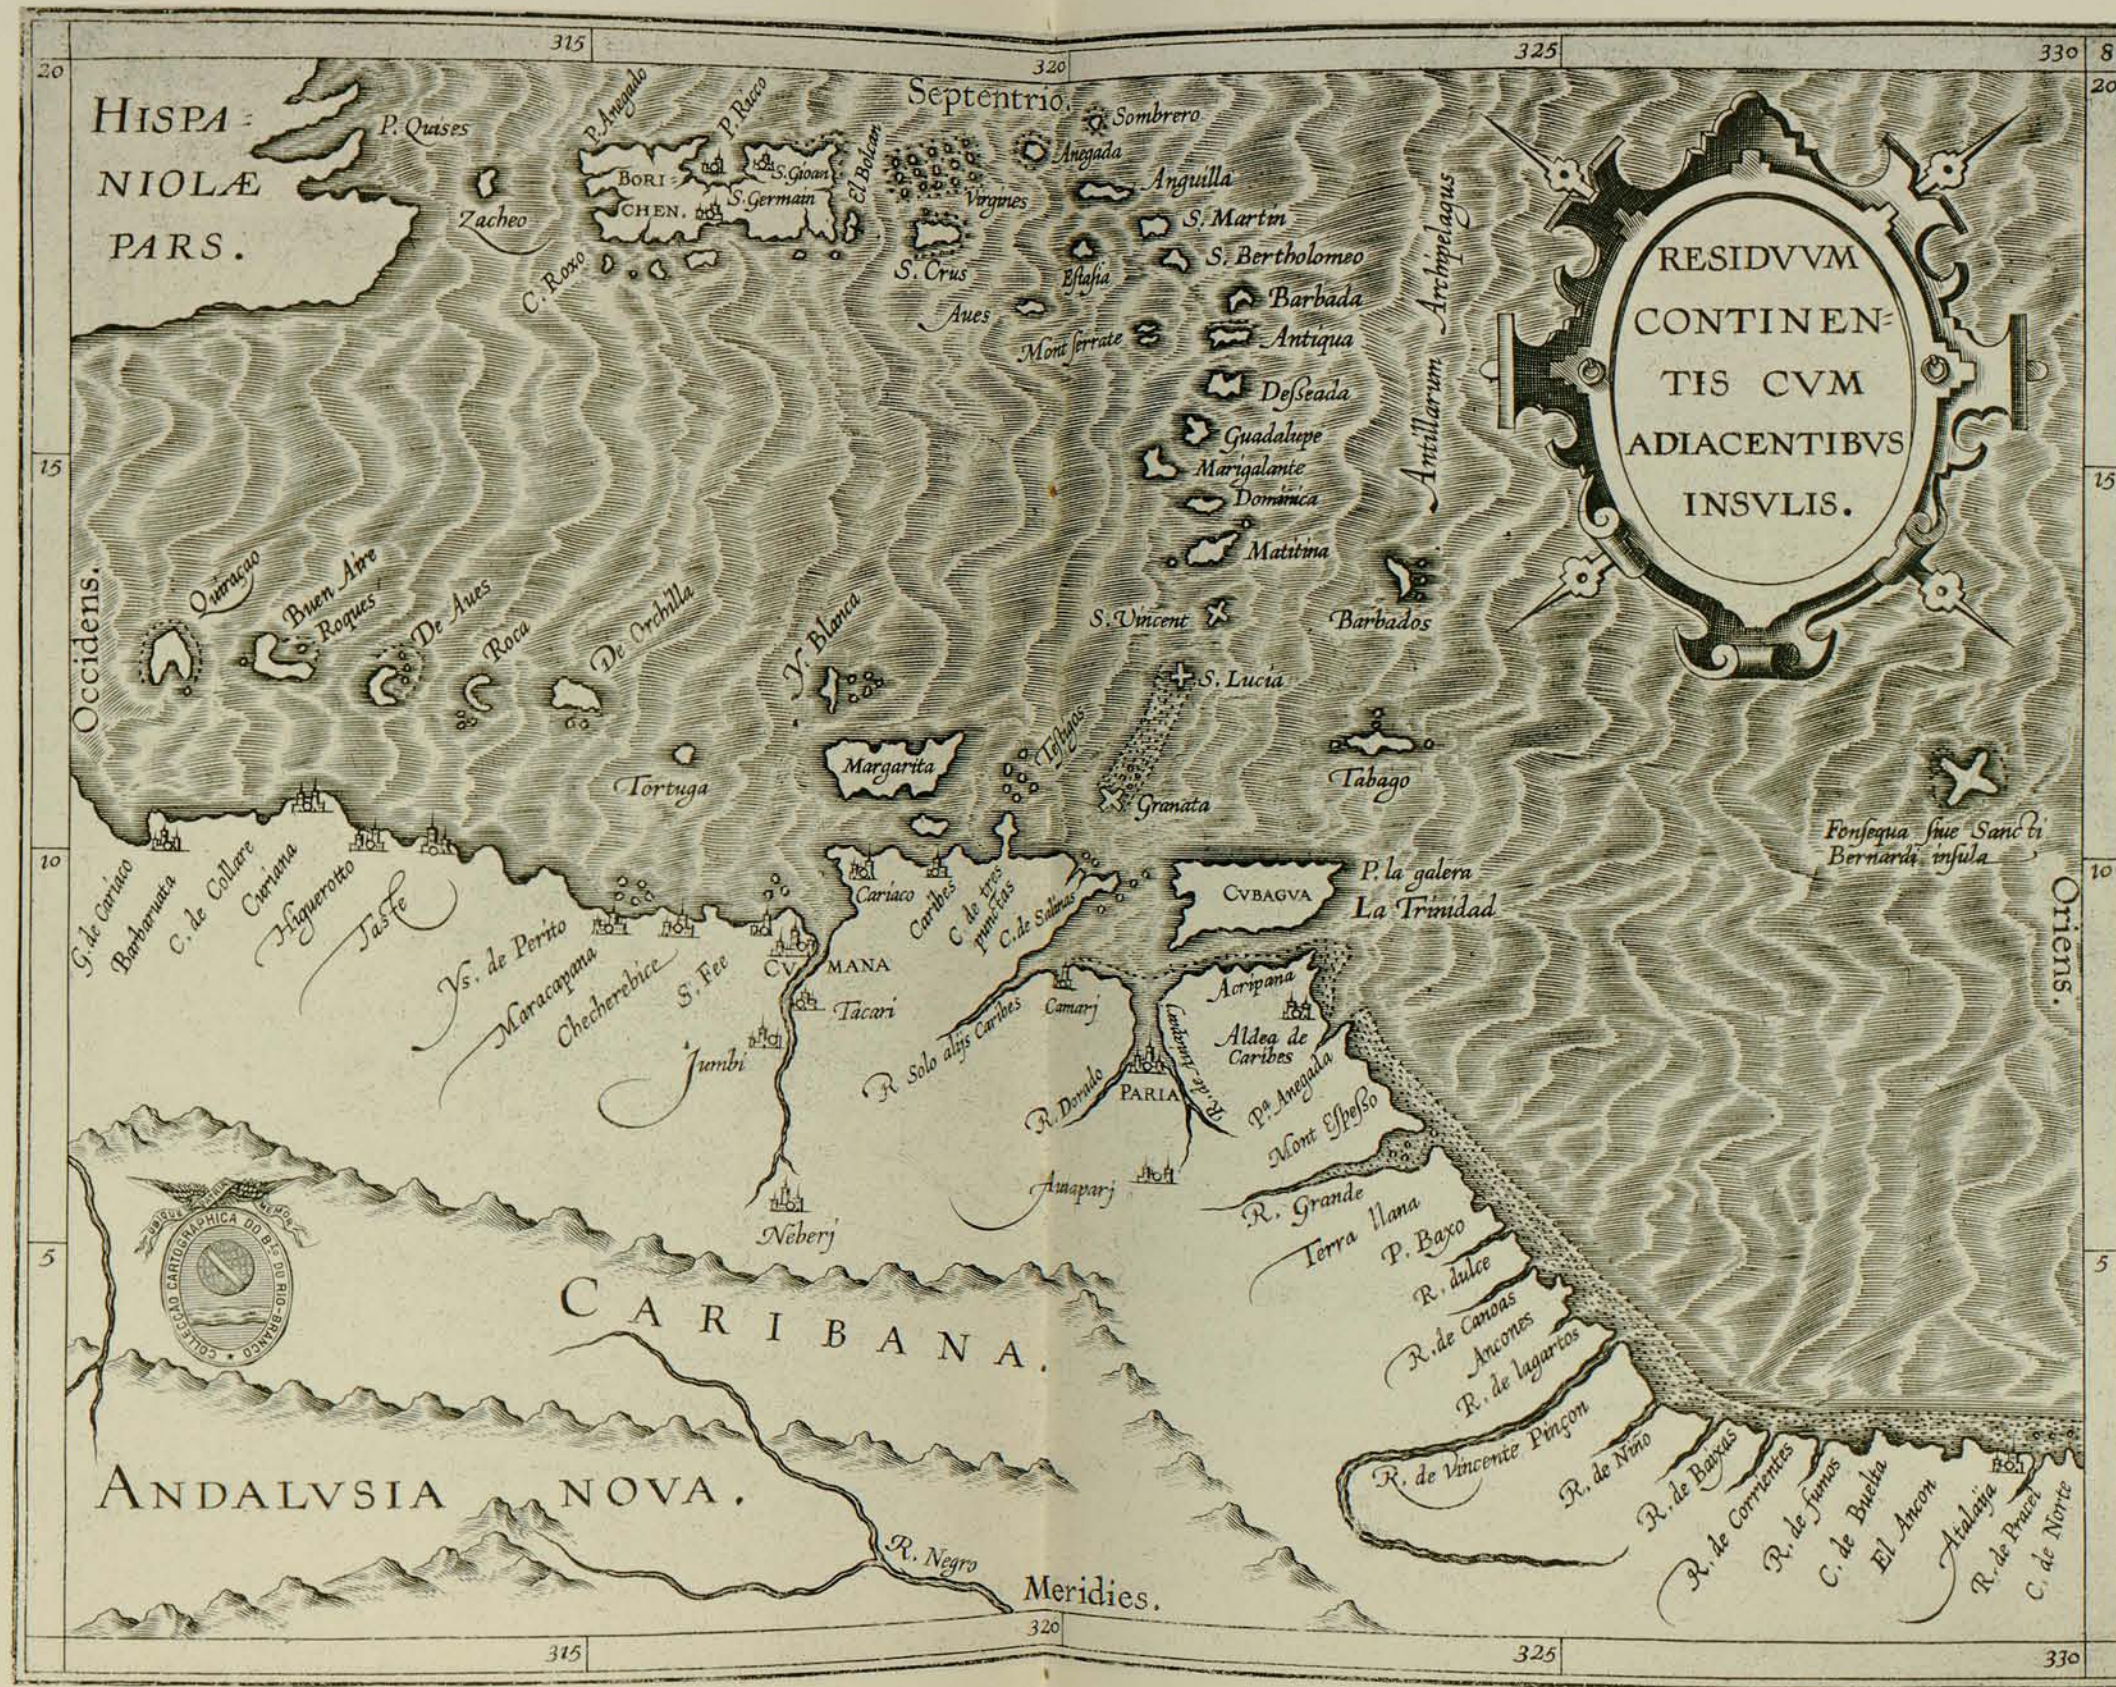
315 320 325 330

20 15 10 5

HISPANIOLÆ PARS.

P. Quases

Zacheo

P. Aveyaulo

BORICHEN.

P. Racco

S. Gioan

S. Germain

C. Roxo

El Bolcan

Septentrio.

Virgines

S. Crus

Sombrero

Anegada

Anguilla

S. Martin

S. Bertholomeo

Barbada

Antiqua

Aues

Estasia

Mont ferrate

Deseada

Guadalupe

Marigalante

Domanica

Matitina

S. Vincent

Barbados

S. Lucia

Antillarum Archipelagus

RESIDVVM CONTINENTIS CVM ADIACENTIBVS INSVLIS.

Occidens.

Quiracao

Buen Aire

Roques

De Aues

Roca

De Orchilla

Y. Blanca

Tortuga

Margarita

Testigos

Granata

Tabago

Fonsequa siue Sancti Bernardi insula

Oriens.

G. de Cariaco

Barbanata

C. de Collare

Curiana

Higuerotto

Taste

Ys. de Perito

Maracapana

Checherebice

S. Fee

CVMANA

Cariaco

Caribes

C. de tres punctas

C. de Salinas

CVBAGVA

P. la galera

La Trinidad

Tacari

Iumbi

R. Solo aliis Caribes

Camarj

R. Dorado

PARIA

Acripana

Aldea de Caribes

Pa. Anegada

Mont Espesso

Nebérj

Amaparj

R. Grande

Terra llana

P. Baxo

R. dulce

R. de Canoas

Ancones

R. de lagartos

CARIBANA.

ANDALVSIA NOVA.

R. Negro

Meridies.

R. de Vincente Pinçon

R. de Nino

R. de Baxas

R. de Corrientes

R. de fumos

C. de Buelta

El Ancon

Atalaija

R. de Prasel

C. de Norte

COLLECÇÃO CARTOGRAPHICA DO BR. DO RIO-BRANCO

315 320 325 330